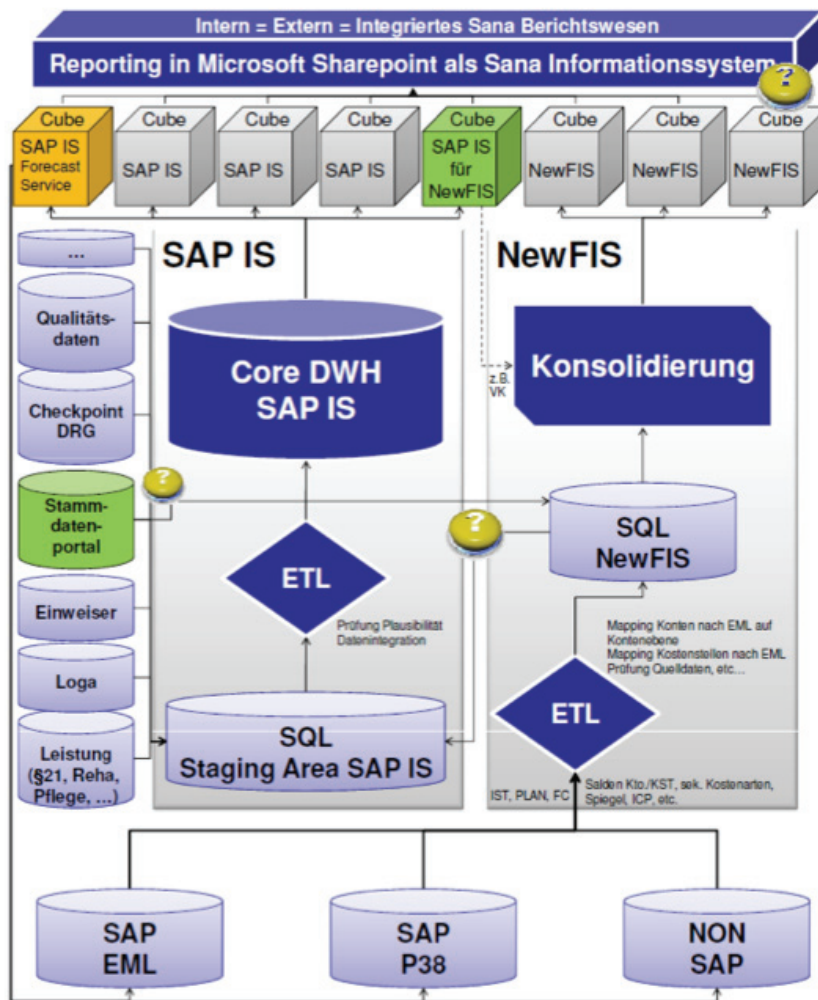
Intern = Extern = Integriertes Sana Berichtswesen

Reporting in Microsoft Sharepoint als Sana Informationssystem

?

Cube
SAP IS Forecast Service

Cube
SAP IS

Cube
SAP IS

Cube
SAP IS

Cube
SAP IS für NewFIS

Cube
NewFIS

Cube
NewFIS

Cube
NewFIS

...

Qualitätsdaten

Checkpoint DRG

Stammdatenportal

Einweiser

Loga

Leistung (§21, Reha, Pflege, ...)

SAP IS

Core DWH SAP IS

?

ETL

Prüfung Plausibilität Datenintegration

SQL Staging Area SAP IS

NewFIS

z.B. VK

Konsolidierung

?

SQL NewFIS

Mapping Konten nach EML auf Kontenebene
Mapping Kostenstellen nach EML
Prüfung Quelldaten, etc....

ETL

IST, PLAN, FC

Salden Kto./KST, sek. Kostenarten, Spiegel, ICP, etc.

SAP EML

SAP P38

NON SAP